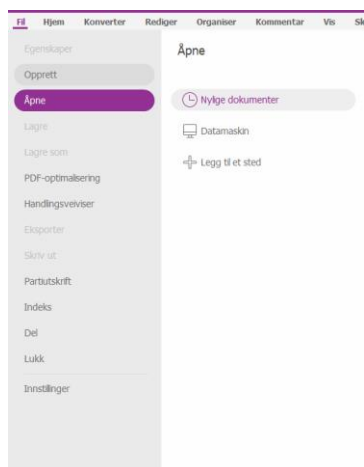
Fil Hjem Konverter Rediger Organiser Kommentar Vis Sk

Egenskaper
Opprett
Åpne
Lagre
Lagre som
PDF-optimalisering
Handlingsveivisere
Eksporter
Skriv ut
Partutskrift
Indeks
Del
Lukk
Innstillinger

Åpne

Nylige dokumenter
Datamaskin
Legg til et sted